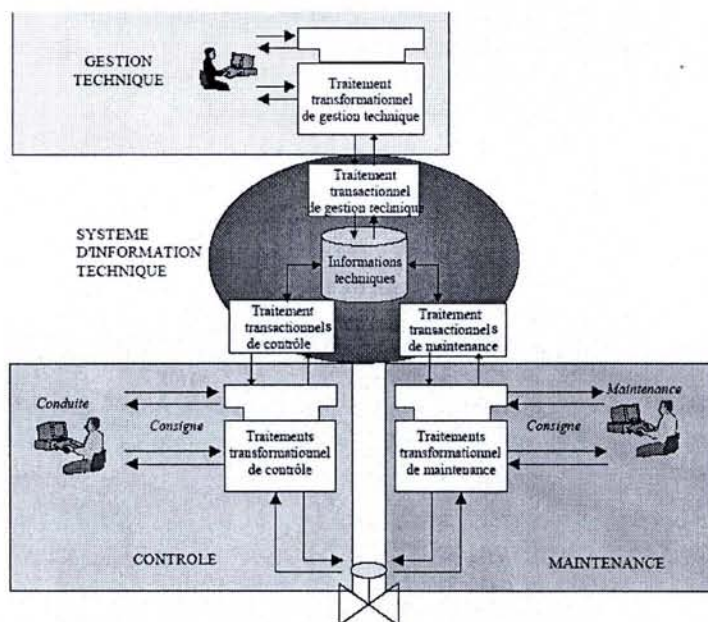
GESTION TECHNIQUE

Traitement transformationnel de gestion technique

Traitement transactionnel de gestion technique

SYSTEME D'INFORMATION TECHNIQUE

Informations techniques

Traitement transactionnels de contrôle

Traitement transactionnels de maintenance

Conduite

Consigne

Traitements transformationnel de contrôle

Traitements transformationnel de maintenance

Maintenance

Consigne

CONTROLE

MAINTENANCE